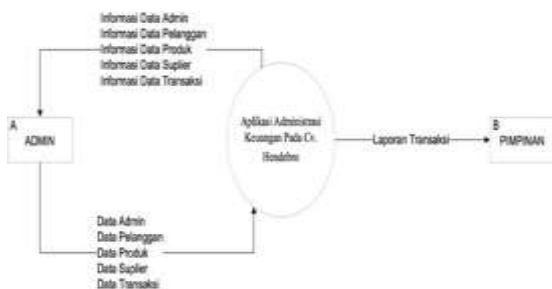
Informasi Data Admin
Informasi Data Pelanggan
Informasi Data Produk
Informasi Data Suplier
Informasi Data Transaksi

A
ADMIN

Aplikasi Administrasi Keuangan Pada Cv. Hondabos

Laporan Transaksi

B
PIMPINAN

Data Admin
Data Pelanggan
Data Produk
Data Suplier
Data Transaksi